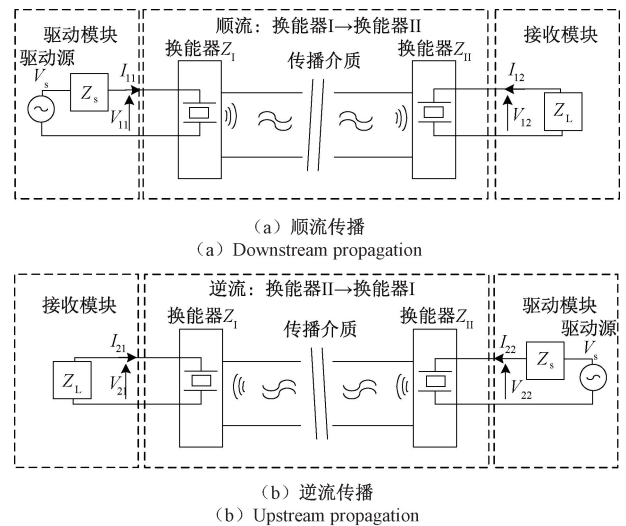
驱动模块
驱动源
$V_s$
$Z_s$
$I_{11}$
$V_{11}$
顺流：换能器I→换能器II
换能器$Z_I$
传播介质
换能器$Z_{II}$
接收模块
$I_{12}$
$V_{12}$
$Z_L$

（a）顺流传播
（a）Downstream propagation

接收模块
$I_{21}$
$Z_L$
$V_{21}$
逆流：换能器II→换能器I
换能器$Z_I$
传播介质
换能器$Z_{II}$
驱动模块
驱动源
$I_{22}$
$Z_s$
$V_s$
$V_{22}$

（b）逆流传播
（b）Upstream propagation